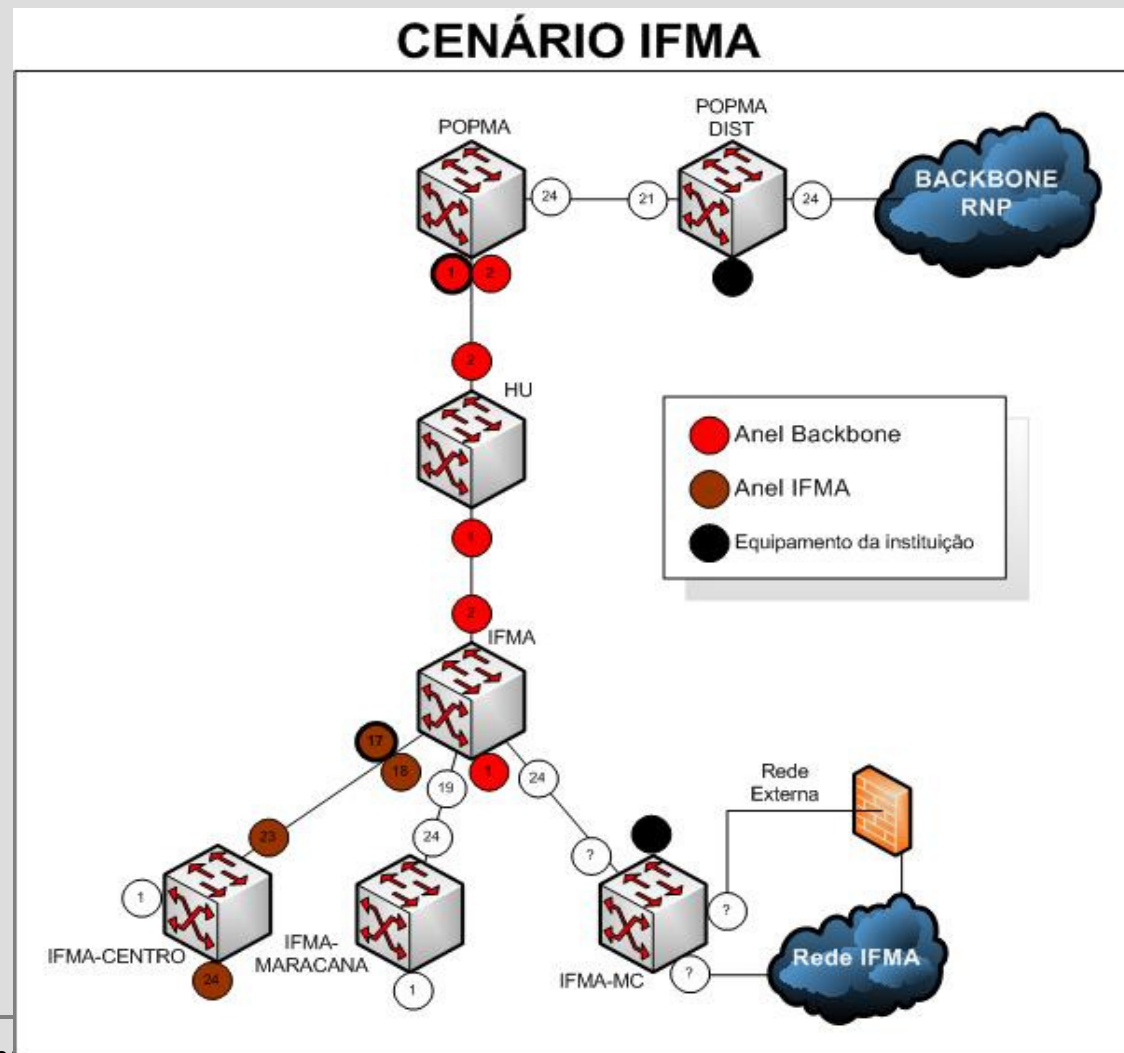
CENÁRIO IFMA

POPMA

POPMA DIST

24

21

24

BACKBONE RNP

1

2

2

HU

Anel Backbone

Anel IFMA

Equipamento da instituição

1

2

IFMA

17

18

19

1

24

Rede Externa

23

24

?

1

?

IFMA-CENTRO

IFMA-MARACANA

IFMA-MC

?

Rede IFMA

24

1